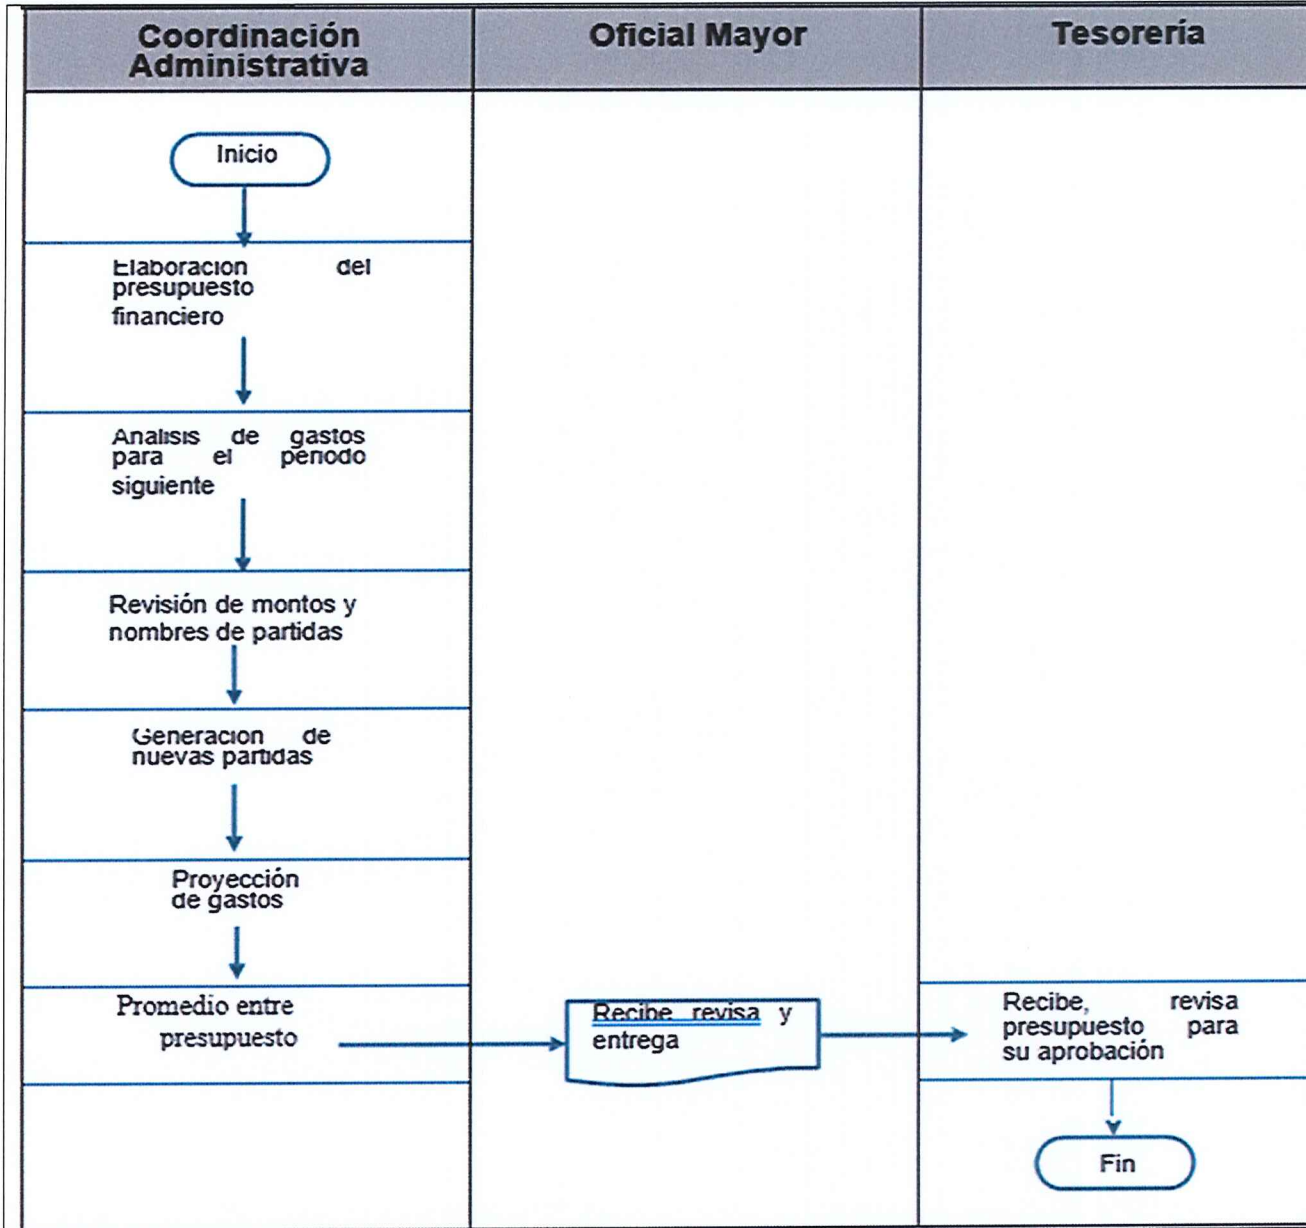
Coordinación Administrativa

Oficial Mayor

Tesorería

Inicio

Elaboracion del presupuesto financiero

Analisis de gastos para el periodo siguiente

Revisión de montos y nombres de partidas

Generacion de nuevas partidas

Proyección de gastos

Promedio entre presupuesto

Recibe revisa y entrega

Recibe, revisa presupuesto para su aprobación

Fin